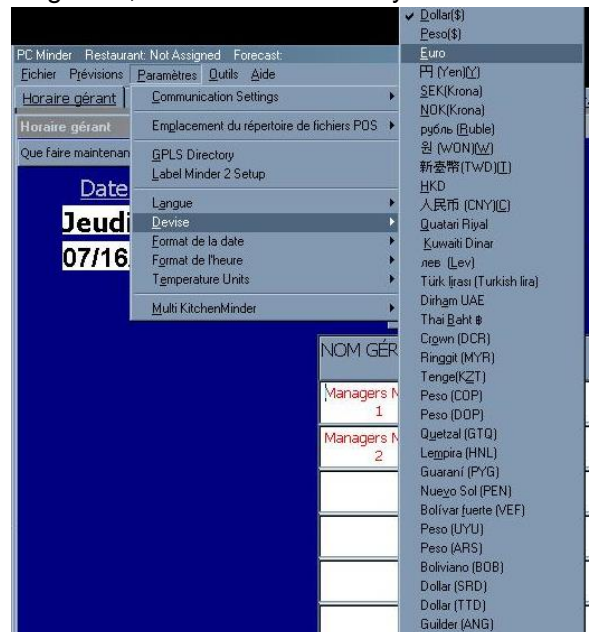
PC Minder Restaurant: Not Assigned Forecast:
Fichier Prévisions Paramètres Outils Aide
Horaire gérant
Horaire gérant
Que faire maintenan
Date
Jeudi
07/16
Communication Settings
Emplacement du répertoire de fichiers POS
GPLS Directory
Label Minder 2 Setup
Langue
Devise
Format de la date
Format de l'heure
Temperature Units
Multi KitchenMinder
NOM GÉR
Managers N 1
Managers N 2
Dollar($)
Peso($)
Euro
円 (Yen)(Y)
SEK(Krona)
NOK(Krona)
рубль (Ruble)
원 (WON)(W)
新臺幣(TWD)(T)
HKD
人民币 (CNY)(C)
Quatari Riyal
Kuwaiti Dinar
лев (Lev)
Türk lirası (Turkish lira)
Dirham UAE
Thai Baht ฿
Crown (DCR)
Ringgit (MYR)
Tenge(KZT)
Peso (COP)
Peso (DOP)
Quetzal (GTQ)
Lempira (HNL)
Guaraní (PYG)
Nuevo Sol (PEN)
Bolívar fuerte (VEF)
Peso (UYU)
Peso (ARS)
Boliviano (BOB)
Dollar (SRD)
Dollar (TTD)
Guilder (ANG)